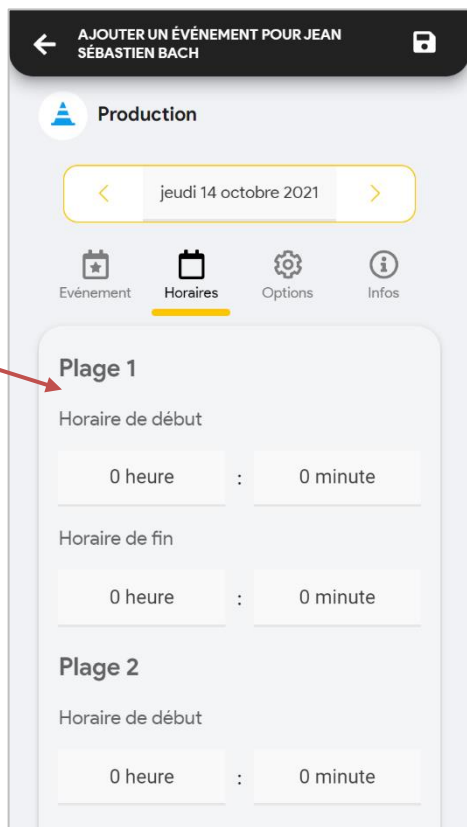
AJOUTER UN ÉVÉNEMENT POUR JEAN SÉBASTIEN BACH

Production

<

jeudi 14 octobre 2021

>

Evénement

Horaires

Options

Infos

Plage 1

Horaire de début

0 heure : 0 minute

Horaire de fin

0 heure : 0 minute

Plage 2

Horaire de début

0 heure : 0 minute